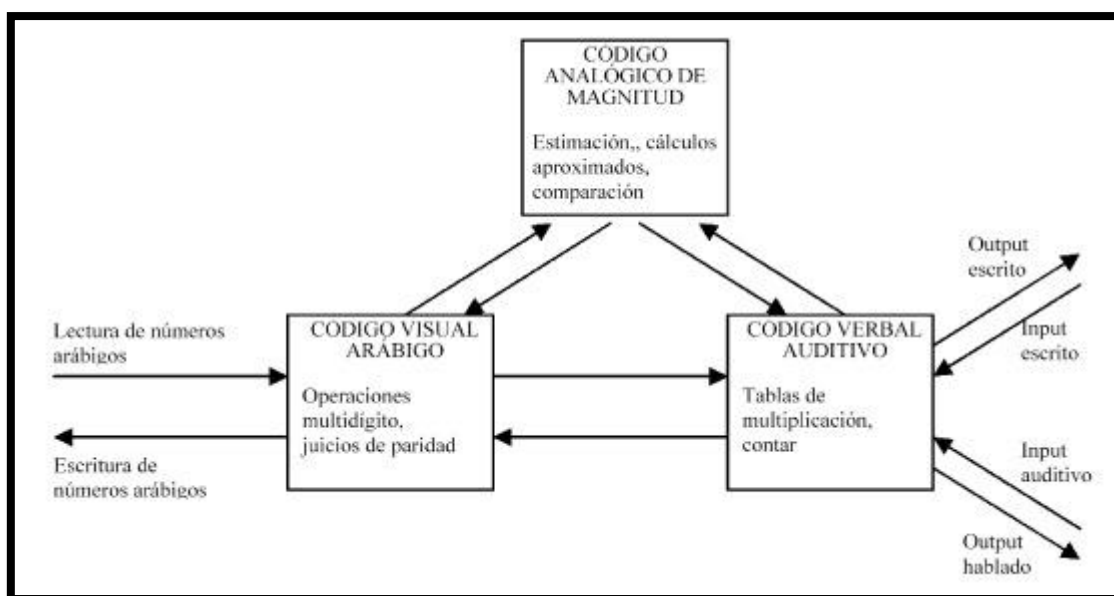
CÓDIGO ANALÓGICO DE MAGNITUD

Estimación,, cálculos aproximados, comparación

Lectura de números arábigos

Escritura de números arábigos

CODIGO VISUAL ARÁBIGO

Operaciones multidígito, juicios de paridad

CODIGO VERBAL AUDITIVO

Tablas de multiplicación, contar

Output escrito

Input escrito

Input auditivo

Output hablado